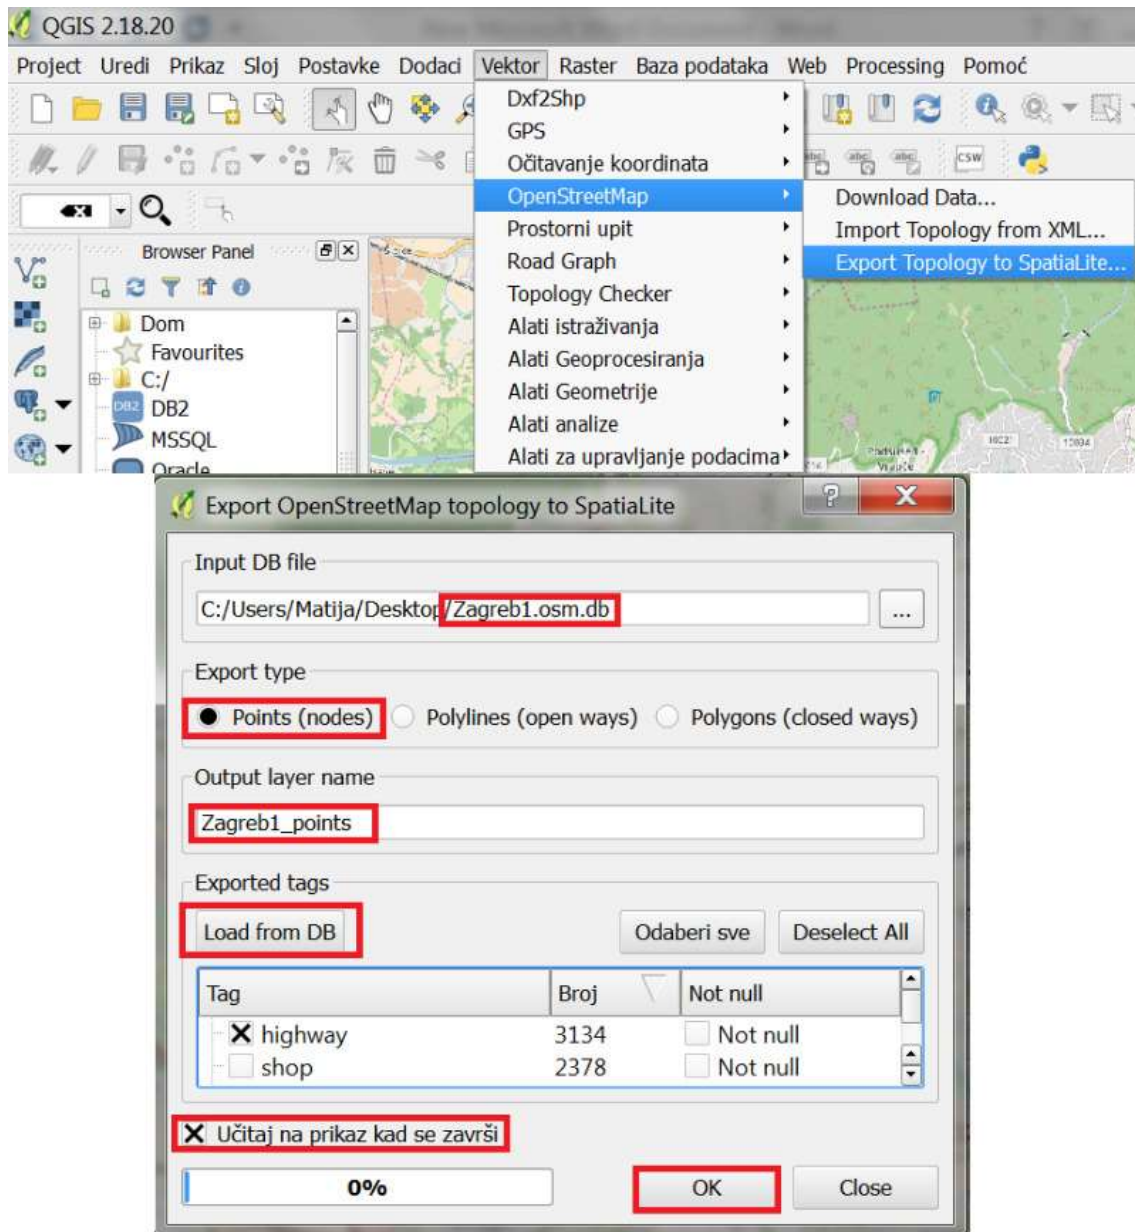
QGIS 2.18.20

Project Uredi Prikaz Sloj Postavke Dodaci Vektor Raster Baza podataka Web Processing Pomoć

Dxf2Shp
GPS
Očitavanje koordinata
OpenStreetMap
Prostorni upit
Road Graph
Topology Checker
Alati istraživanja
Alati Geoprocesiranja
Alati Geometrije
Alati analize
Alati za upravljanje podacima

Download Data...
Import Topology from XML...
Export Topology to SpatiaLite...

Browser Panel
Dom
Favourites
C:/
DB2
MSSQL
Oracle

Export OpenStreetMap topology to SpatiaLite

Input DB file
C:/Users/Matija/Desktop/Zagreb1.osm.db
...

Export type
Points (nodes) Polylines (open ways) Polygons (closed ways)

Output layer name
Zagreb1_points

Exported tags
Load from DB Odaberi sve Deselect All

| Tag | Broj | Not null |
|---|---|---|
| highway | 3134 | Not null |
| shop | 2378 | Not null |

Učitaj na prikaz kad se završi

0%
OK Close